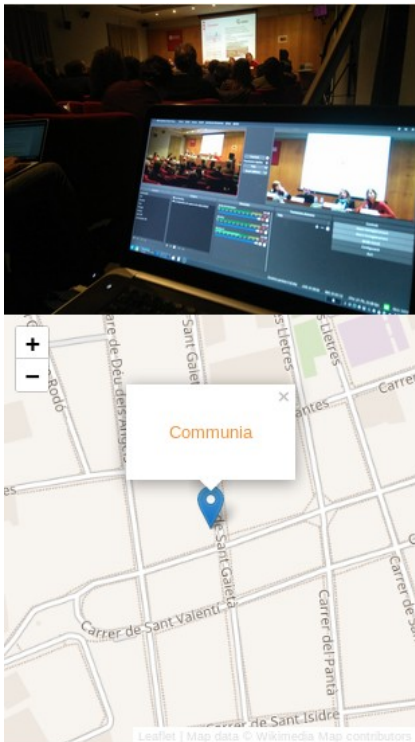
+
−
×
Communia

Rodó
Carrer de Déu dels Àngels
Sant Galderic
Lletres
Carrer
antes
es
de Sant Galderic
Carrer de Sant Valentí
Carrer del Panà
Carrer de S
Carrer de Sant Isidre

Leaflet | Map data © Wikimedia Map contributors